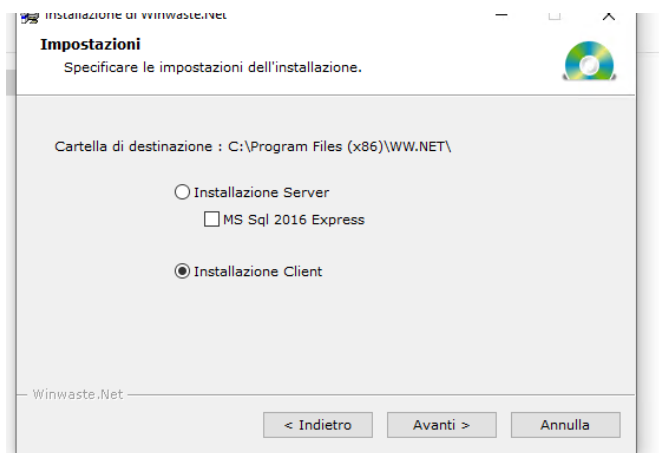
Installazione di Winwaste.Net

Impostazioni
Specificare le impostazioni dell'installazione.

Cartella di destinazione : C:\Program Files (x86)\WW.NET\

Installazione Server
MS Sql 2016 Express

Installazione Client

Winwaste.Net

< Indietro
Avanti >
Annulla